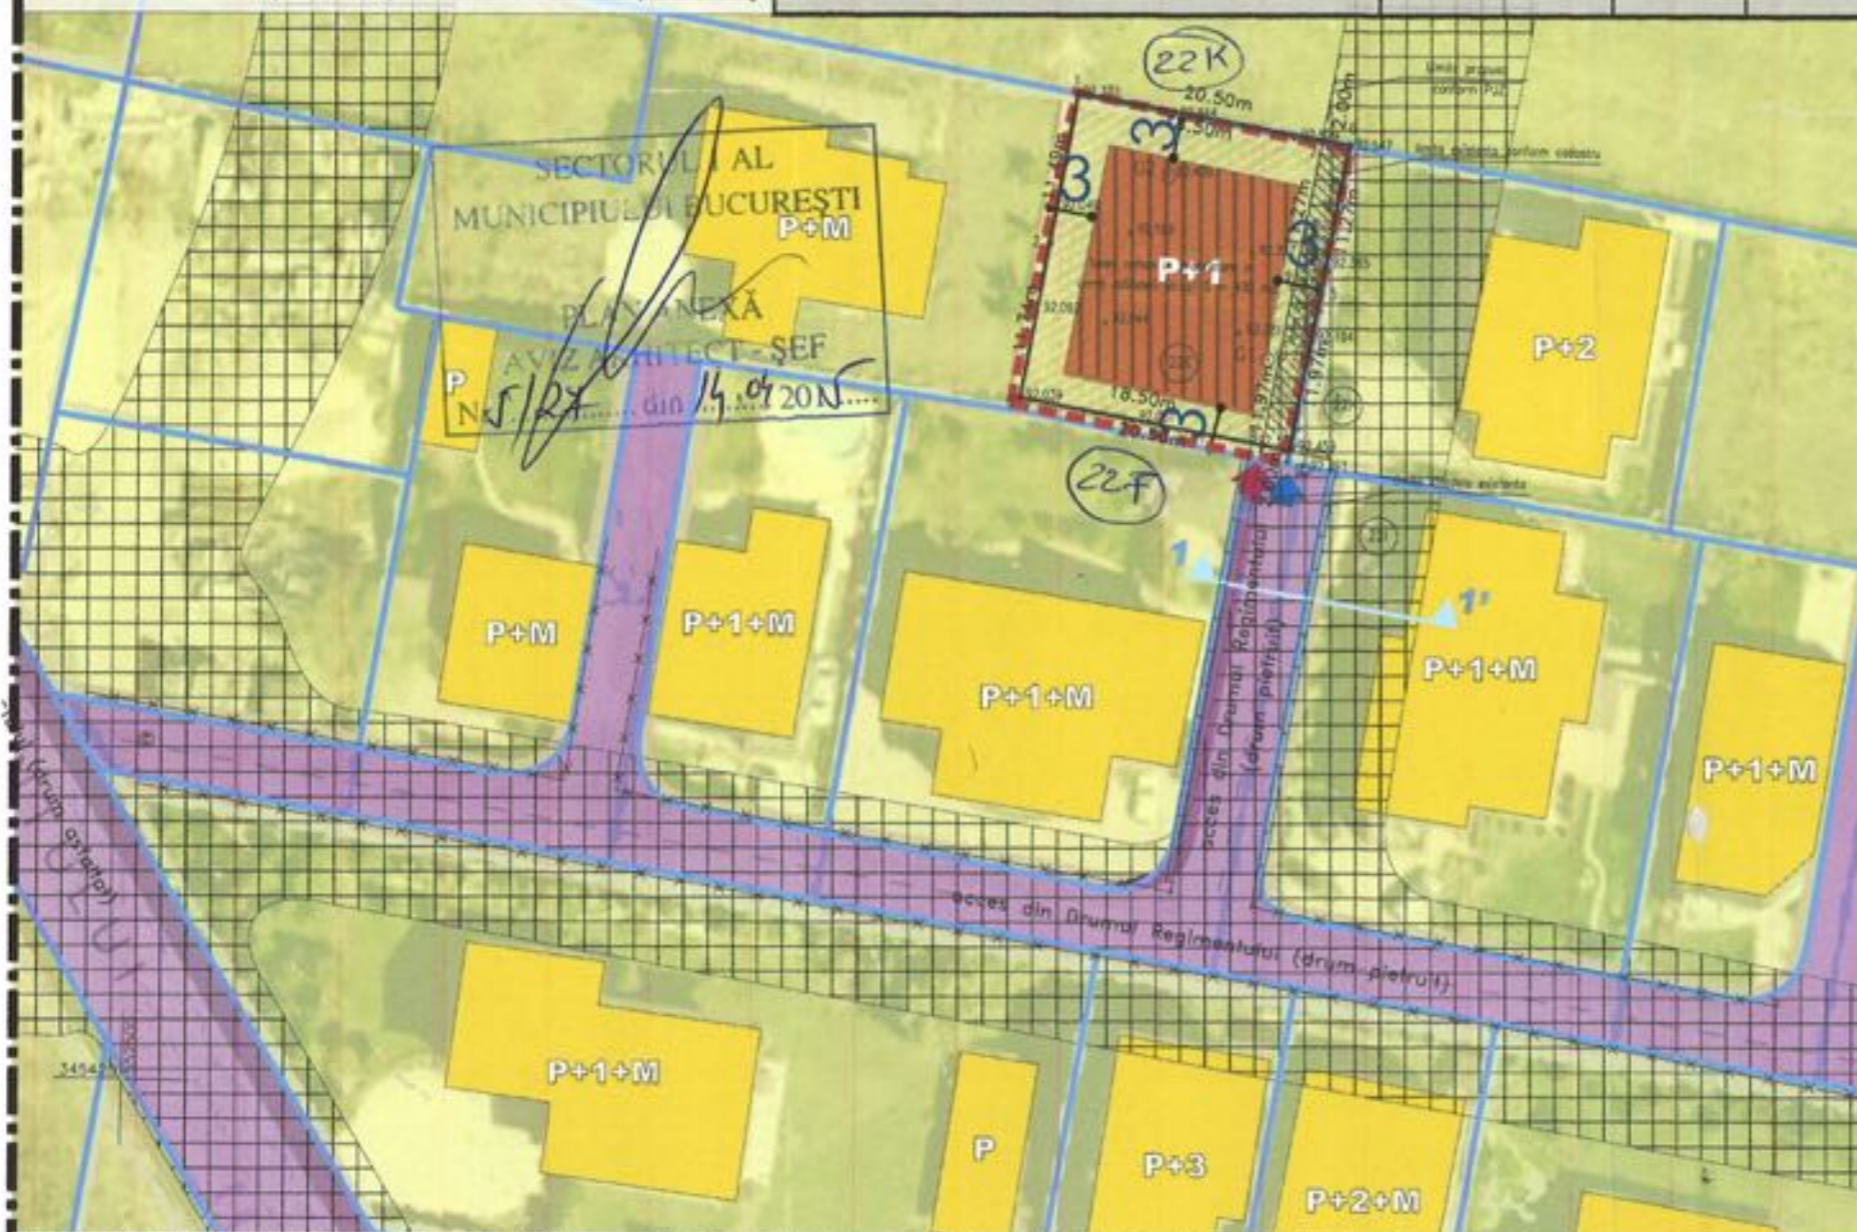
22K

20.50m

3

3

P+1

3

3

18.50m

20.50

22F

SECTORULUI AL
MUNICIPIULUI BUCUREŞTI

PLAN ANEXĂ
AVIZ ARHITECT - ŞEF
Nr. 5/27 din 14.04 2015

P+M

P

P+2

1

1'

P+M

P+1+M

P+1+M

P+1+M

P+1+M

acces din Drumul Regimentului (drum pietruit)

Acces din Drumul Regimentului (drum pietruit)

(drum asfaltat)

P+1+M

P

P+3

P+2+M